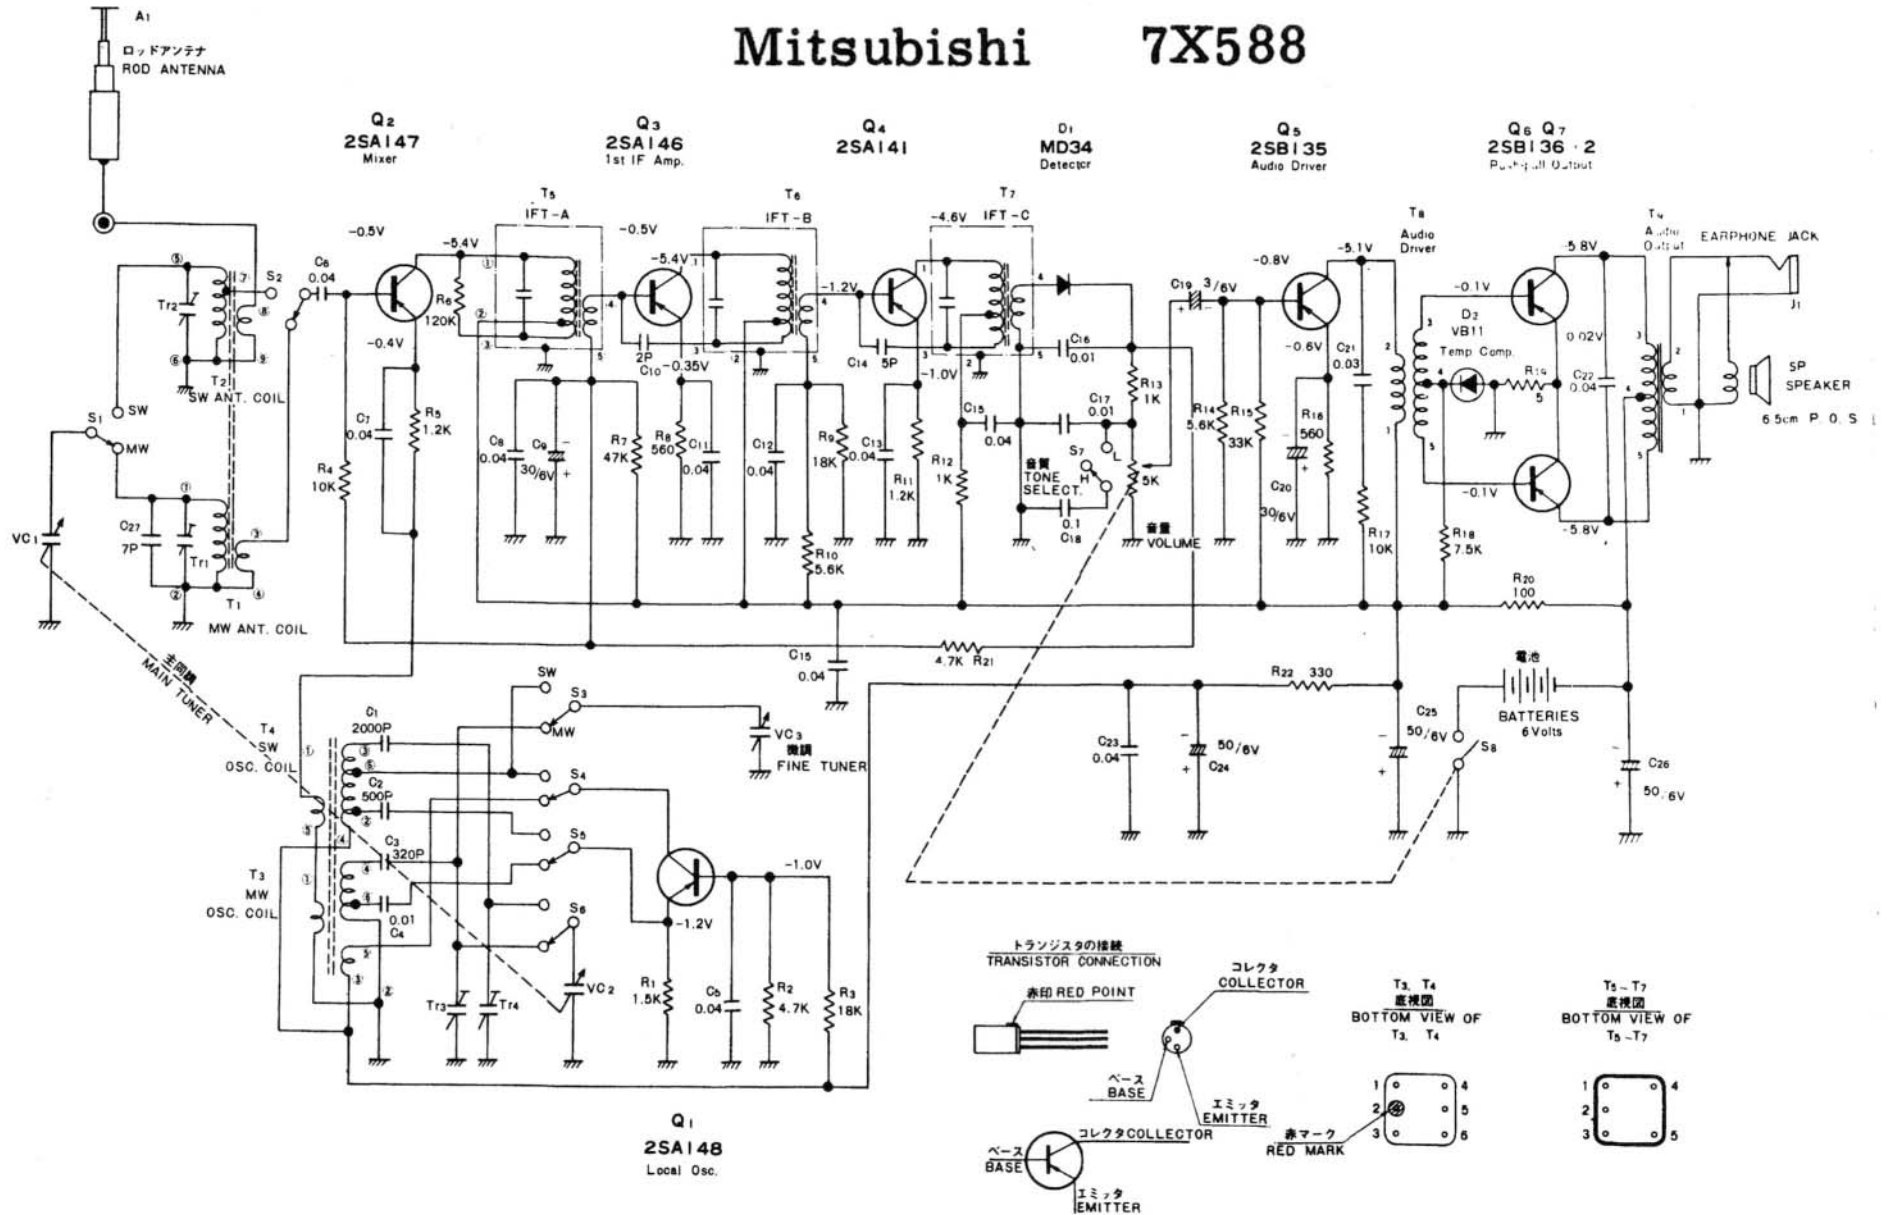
Mitsubishi 7X588

A1
ロッドアンテナ
ROD ANTENNA

Q2
2SA147
Mixer

Q3
2SA146
1st IF Amp.

Q4
2SA141

D1
MD34
Detector

Q5
2SB135
Audio Driver

Q6 Q7
2SB136 · 2
Push-pull Output

T5
IFT-A

T6
IFT-B

T7
IFT-C

T8
Audio Driver

T9
Audio Output

EARPHONE JACK
J1

SP
SPEAKER
6.5cm P. O. S

-0.5V
-5.4V
-0.5V
-5.4V
-1.2V
-4.6V
-0.8V
-5.1V
-5.8V
-0.1V
-0.4V
-0.35V
-1.0V
-0.6V
-0.1V
-5.8V

C6 0.04
R6 120K
S2
Tr2
T2
SW ANT. COIL
S1
SW
MW
C27 7P
Tr1
T1
MW ANT. COIL
VC1
C7 0.04
R5 1.2K
R4 10K
C8 0.04
C9 30/6V
R7 47K
2P
C10
R8 560
C11 0.04
C12 0.04
R9 18K
R10 5.6K
C14 5P
C13 0.04
R11 1.2K
R12 1K
C15 0.04
C16 0.01
C17 0.01
R13 1K
S7
音質
TONE SELECT.
H
L
0.1
C18
5K
音量
VOLUME
C19 3/6V
R14 5.6K
R15 33K
R16 560
C20 30/6V
C21 0.03
R17 10K
D2
VB11
Temp Comp.
R19 5
C22 0.04
0.02V
R18 7.5K
R20 100
C15 0.04
4.7K R21
R22 330
電池
BATTERIES
6 Volts
C25 50/6V
S8
C26 50/6V
C23 0.04
C24 50/6V

主同調
MAIN TUNER

T4
SW
OSC. COIL
T3
MW
OSC. COIL
C1 2000P
C2 500P
C3 320P
0.01
C4
SW
S3
MW
S4
S5
S6
VC3
微調
FINE TUNER
VC2
Tr3
Tr4
-1.0V
-1.2V
R1 1.5K
C5 0.04
R2 4.7K
R3 18K

Q1
2SA148
Local Osc.

トランジスタの接続
TRANSISTOR CONNECTION
赤印 RED POINT
コレクタ
COLLECTOR
ベース
BASE
エミッタ
EMITTER
ベース
BASE
コレクタCOLLECTOR
エミッタ
EMITTER

T3, T4
底視図
BOTTOM VIEW OF
T3, T4
赤マーク
RED MARK

T5~T7
底視図
BOTTOM VIEW OF
T5~T7